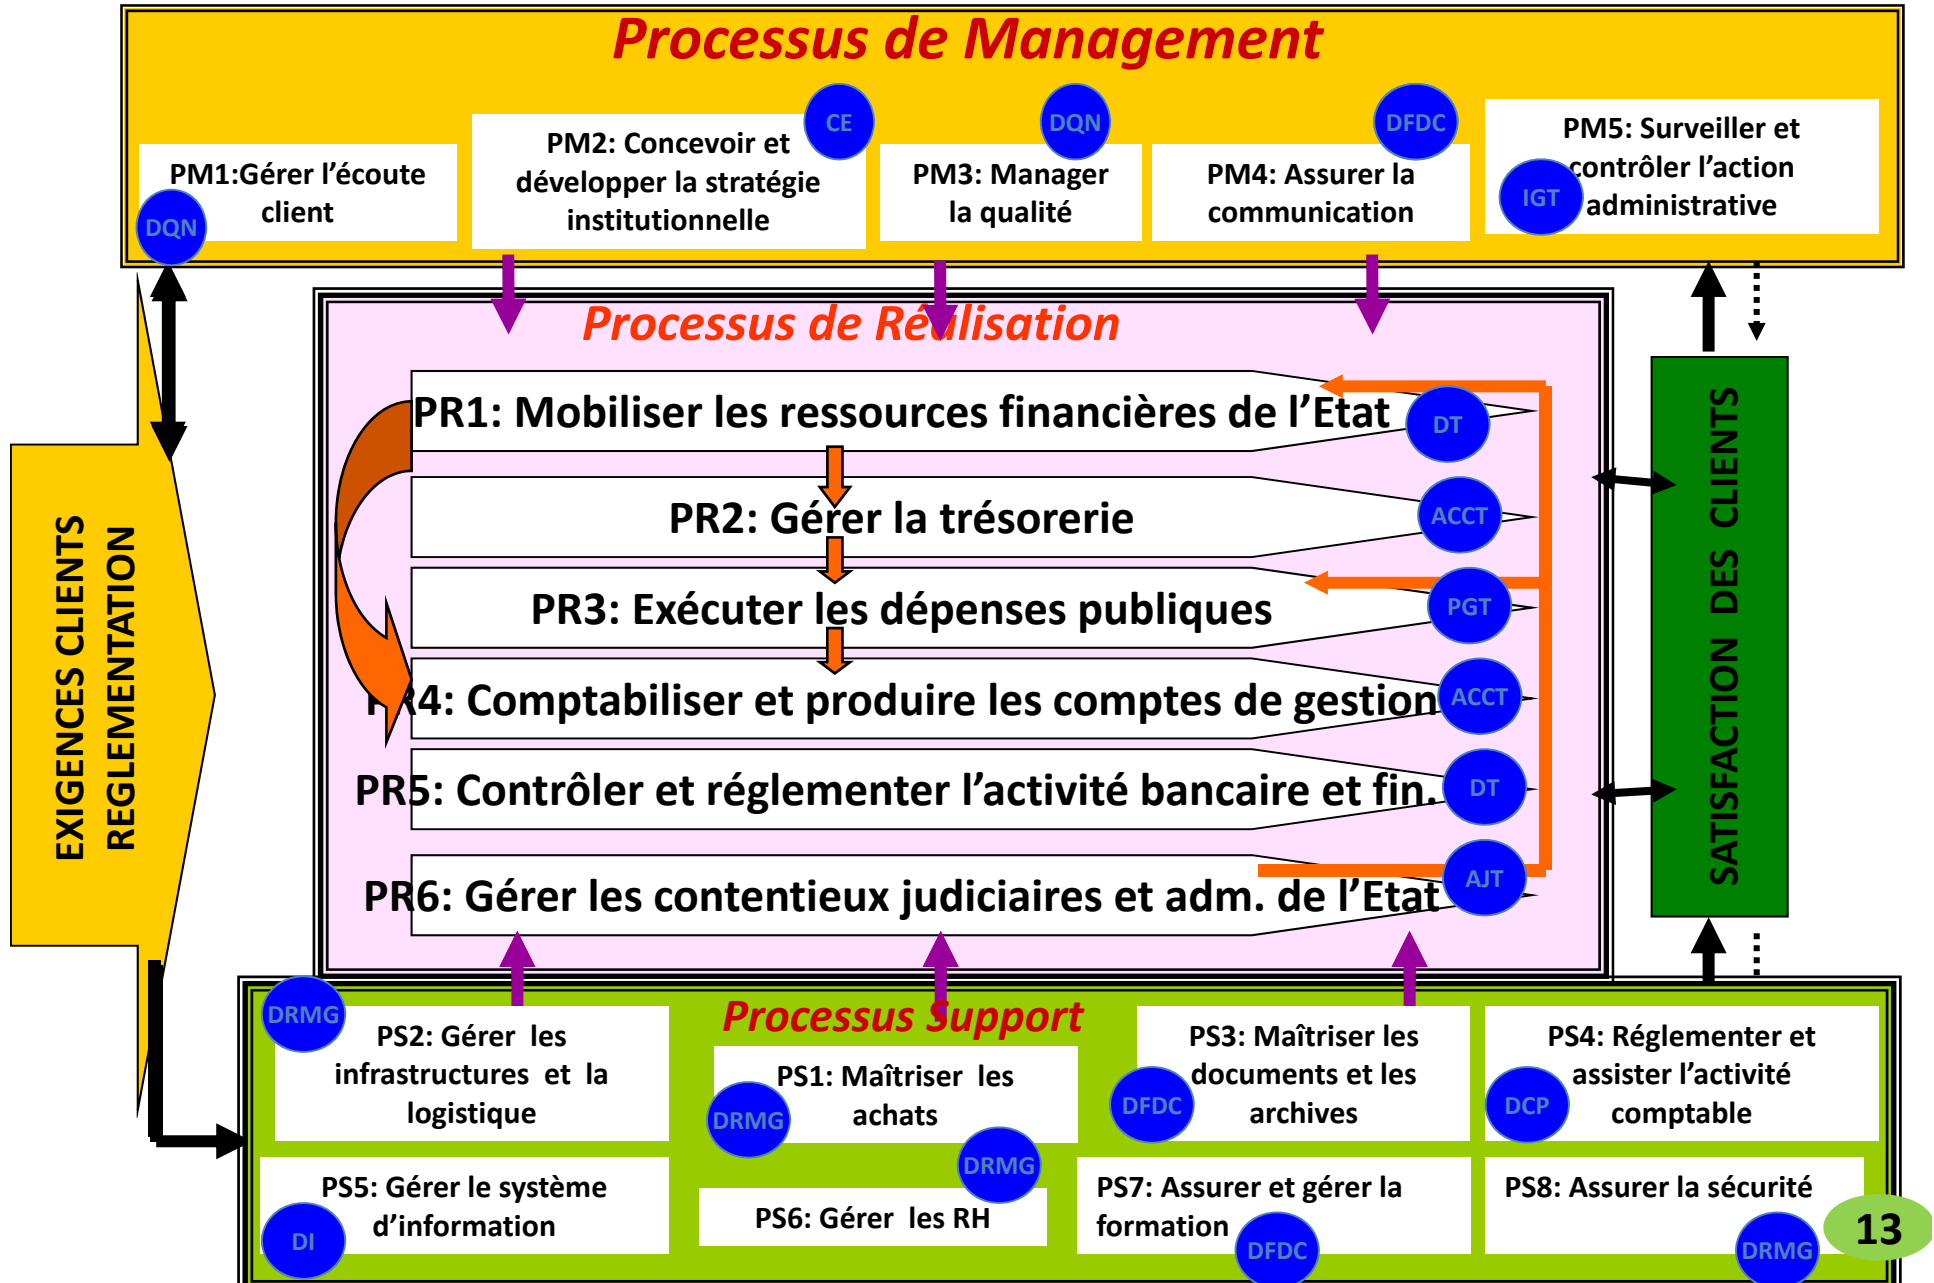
Processus de Management

PM1:Gérer l'écoute client
DQN

PM2: Concevoir et développer la stratégie institutionnelle
CE

DQN
PM3: Manager la qualité

DFDC
PM4: Assurer la communication

PM5: Surveiller et contrôler l'action administrative
IGT

Processus de Réalisation

PR1: Mobiliser les ressources financières de l'Etat
DT

PR2: Gérer la trésorerie
ACCT

PR3: Exécuter les dépenses publiques
PGT

PR4: Comptabiliser et produire les comptes de gestion
ACCT

PR5: Contrôler et réglementer l'activité bancaire et fin.
DT

PR6: Gérer les contentieux judiciaires et adm. de l'Etat
AJT

EXIGENCES CLIENTS REGLEMENTATION

SATISFACTION DES CLIENTS

Processus Support

DRMG
PS2: Gérer les infrastructures et la logistique

PS1: Maîtriser les achats
DRMG

PS3: Maîtriser les documents et les archives
DFDC

PS4: Réglementer et assister l'activité comptable
DCP

PS5: Gérer le système d'information
DI

DRMG
PS6: Gérer les RH

PS7: Assurer et gérer la formation
DFDC

PS8: Assurer la sécurité
DRMG

13